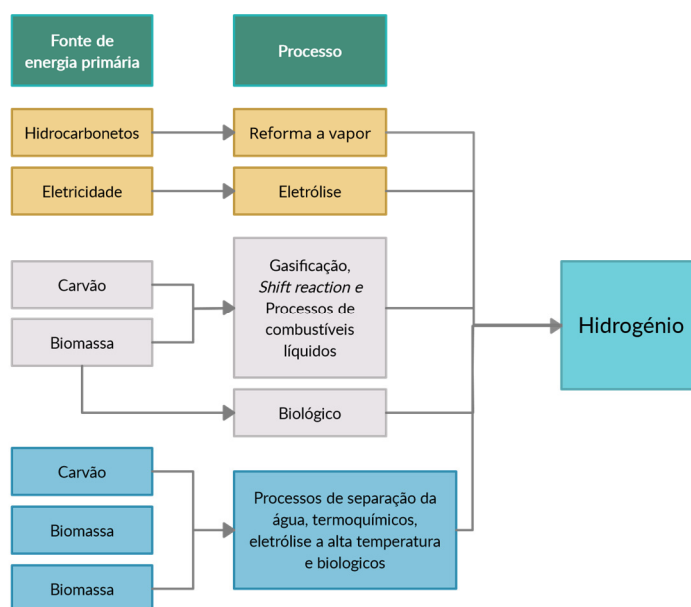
Fonte de energia primária

Processo

Hidrocarbonetos

Reforma a vapor

Eletricidade

Eletrólise

Carvão

Biomassa

Gasificação, *Shift reaction* e Processos de combustíveis líquidos

Biológico

Hidrogénio

Carvão

Biomassa

Biomassa

Processos de separação da água, termoquímicos, eletrólise a alta temperatura e biologicos